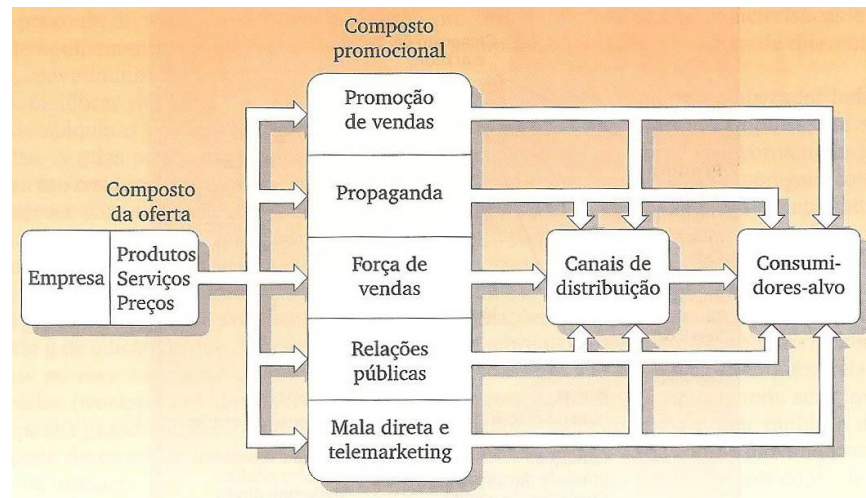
Composto promocional

Composto da oferta

Empresa

Produtos
Serviços
Preços

Promoção de vendas

Propaganda

Força de vendas

Relações públicas

Mala direta e telemarketing

Canais de distribuição

Consumidores-alvo